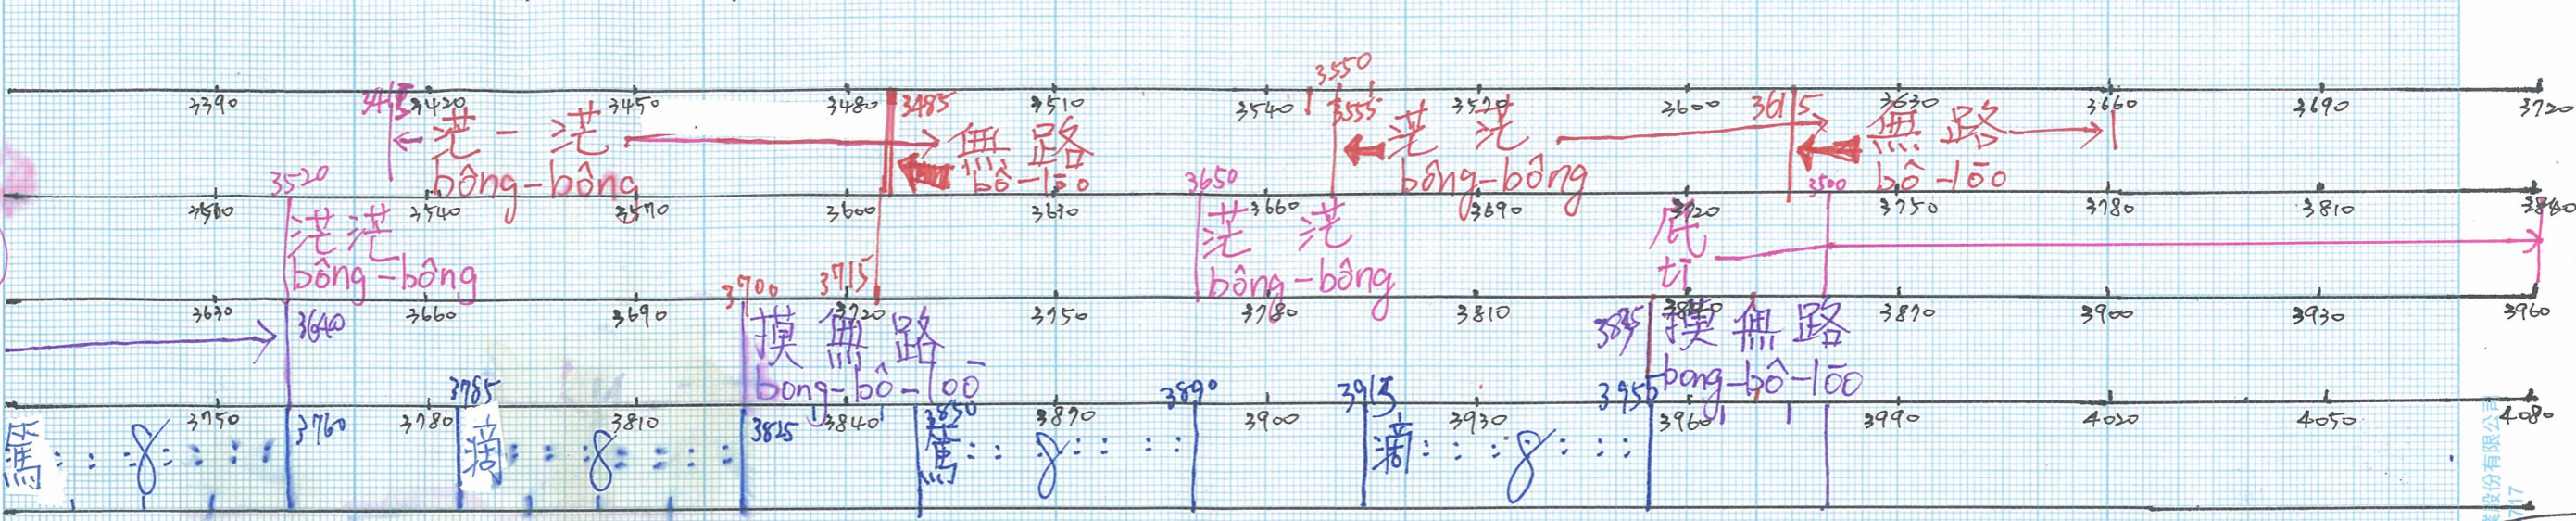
3390 3415 3420 3450 3480 3485 3510 3540 3550 3555 3570 3600 3615 3630 3660 3690 3720

茫 - 茫 bông-bông 無 路 bô-lō͘
茫 茫 bông-bông 無 路 bô-lō͘

3520 3510 3540 3570 3600 3630 3650 3660 3690 3720 3750 3780 3810 3840 3500

茫 茫 bông-bông
茫 茫 bông-bông
佇 tī

3630 3640 3660 3690 3700 3715 3720 3750 3780 3810 3840 3870 3900 3930 3960 3885

摸 無 路 bong-bô-lō͘
摸 無 路 bong-bô-lō͘

3750 3760 3780 3785 3810 3825 3840 3850 3870 3890 3900 3915 3930 3955 3960 3990 4020 4050 4080

篤 : : 8 : : : :
滴 : : 8 : : : :
篤 : : 8 : : :
滴 : : 8 : : :

股份有限公司
7717